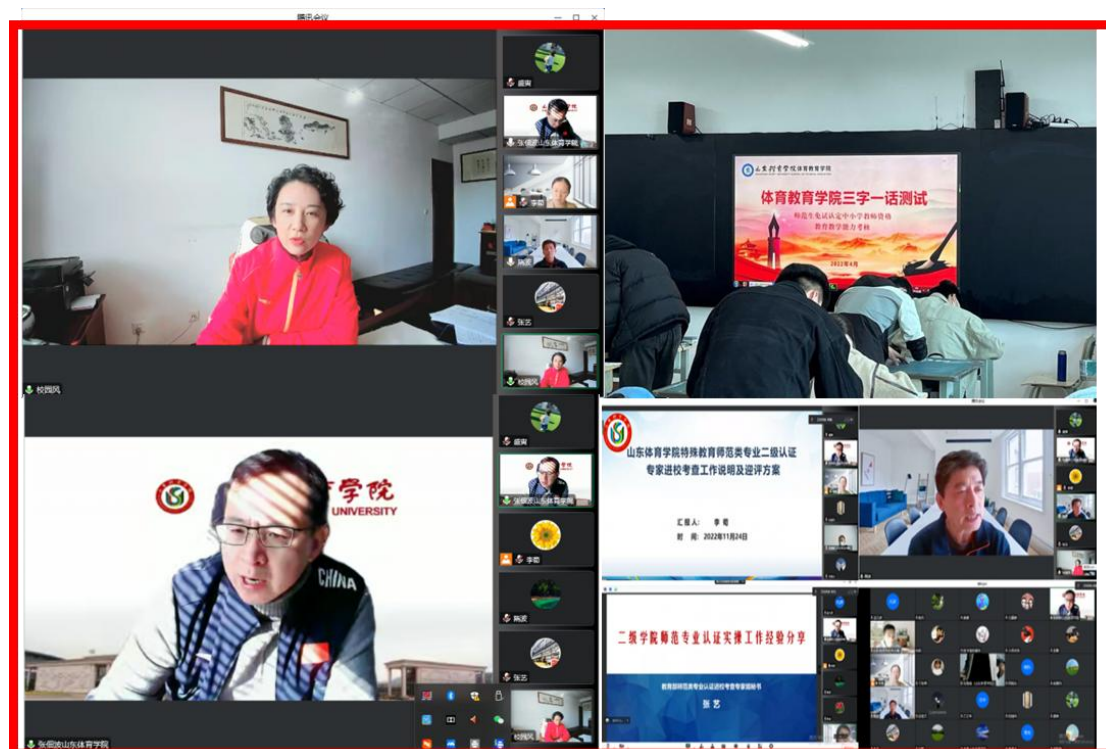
腾讯会议

校园风

盛寓

张佃波山东体育学院

李菊

陈波

张芯

校园风

山东体育学院

体育教育学院三字一话测试

师范生免试认定中小学教师资格

教育教学能力考核

2022年4月

盛寓

张佃波山东体育学院

李菊

陈波

张芯

育学院

UNIVERSITY

CHINA

张佃波山东体育学院

校园风

山东体育学院特殊教育师范类专业二级认证

专家进校考查工作说明及迎评方案

汇报人： 李菊

时 间： 2022年11月24日

二级学院师范专业认证实操工作经验分享

张艺